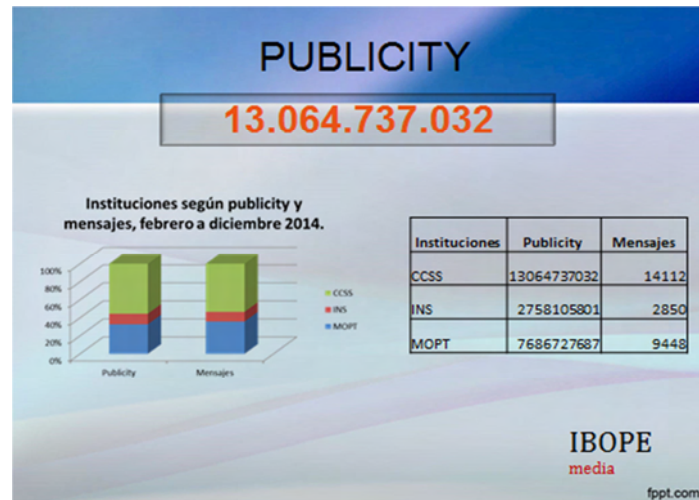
PUBLICITY

13.064.737.032

Instituciones según publicity y mensajes, febrero a diciembre 2014.

100%
80%
60%
40%
20%
0%

Publicity
Mensajes

CCSS
INS
MOPT

| Instituciones | Publicity | Mensajes |
|---|---|---|
| CCSS | 13064737032 | 14112 |
| INS | 2758105801 | 2850 |
| MOPT | 7686727687 | 9448 |

IBOPE
media

fppt.com